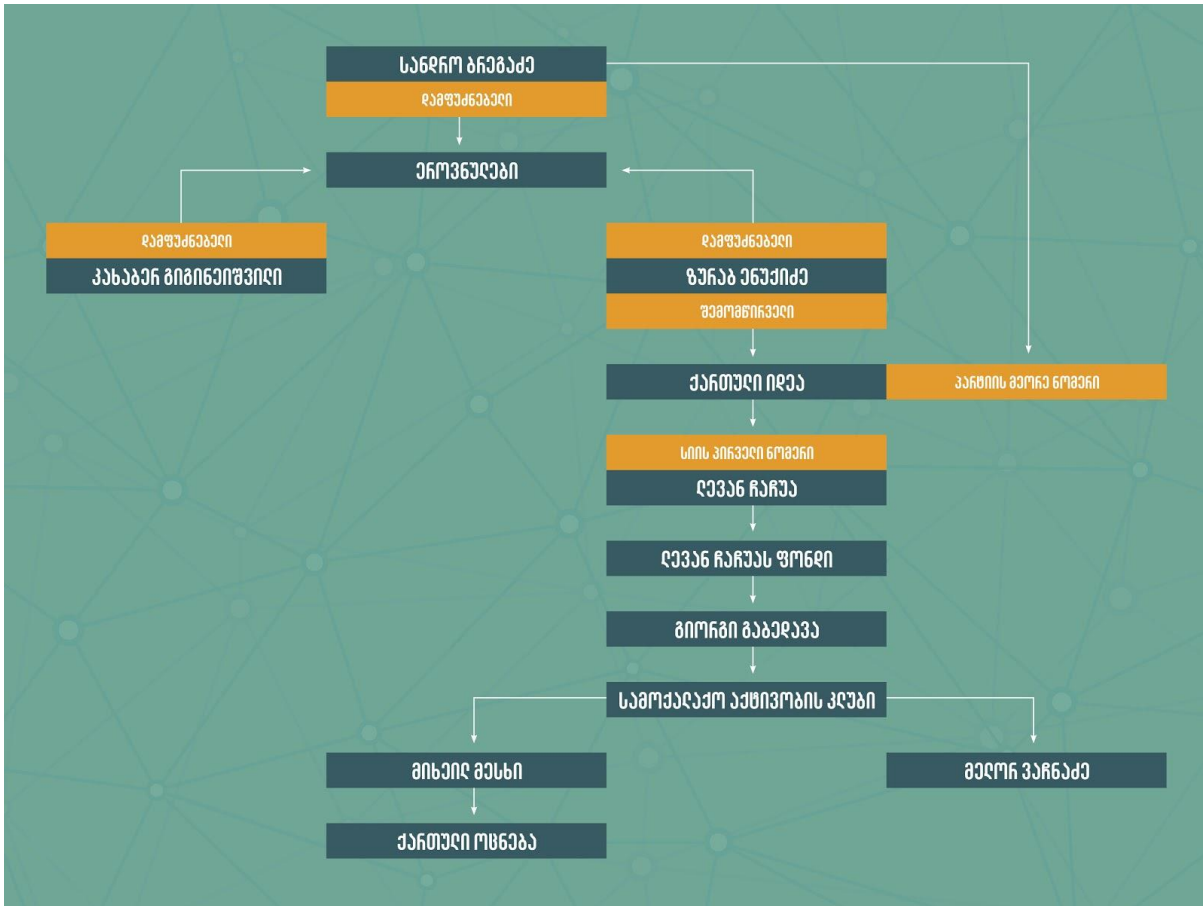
სანდრო ბრეგაძე
დამფუძნებელი
ეროვნულები
დამფუძნებელი
კახაბერ გიგინეიშვილი
დამფუძნებელი
ზურაბ ენუქიძე
შემომწირველი
ქართული იდეა
პარტიის მეორე ნომერი
სიის პირველი ნომერი
ლევან ჩაჩუა
ლევან ჩაჩუას ფონდი
გიორგი გაბედავა
სამოქალაქო აქტივობის კლუბი
მიხეილ მესხი
ქართული ოცნება
მელორ ვაჩნაძე